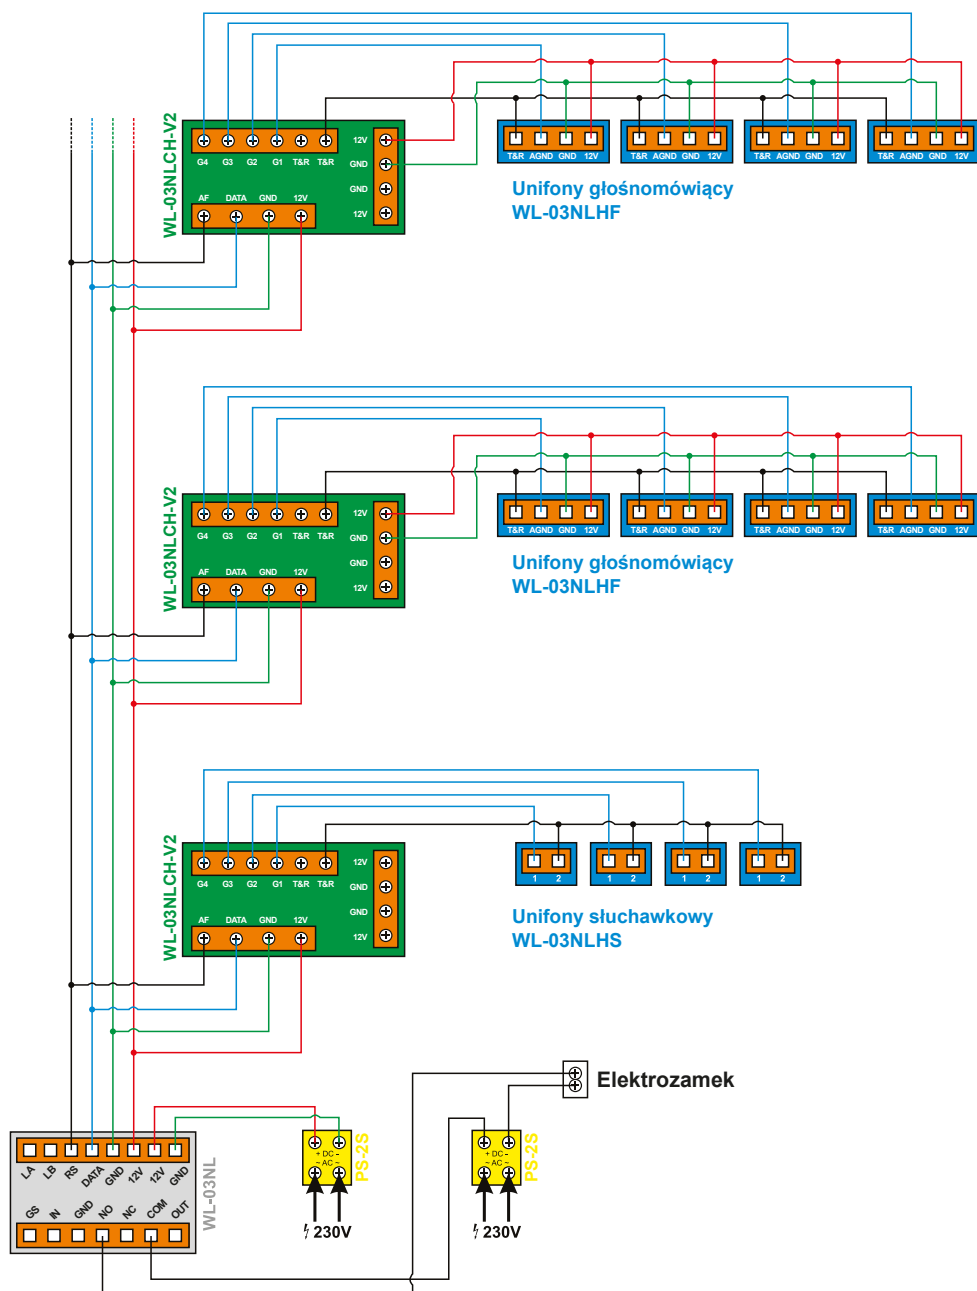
WL-03NLCH-V2
G4 G3 G2 G1 T&R T&R
AF DATA GND 12V
12V GND GND 12V

T&R AGND GND 12V
T&R AGND GND 12V
T&R AGND GND 12V
T&R AGND GND 12V

Unifony głośnomówiący
WL-03NLHF

WL-03NLCH-V2
G4 G3 G2 G1 T&R T&R
AF DATA GND 12V
12V GND GND 12V

T&R AGND GND 12V
T&R AGND GND 12V
T&R AGND GND 12V
T&R AGND GND 12V

Unifony głośnomówiący
WL-03NLHF

WL-03NLCH-V2
G4 G3 G2 G1 T&R T&R
AF DATA GND 12V
12V GND GND 12V

1 2
1 2
1 2
1 2

Unifony słuchawkowy
WL-03NLHS

Elektrozamek

LA LB RS DATA GND 12V 12V GND
GS IN GND NO NC COM OUT
WL-03NL

+ DC -
~ AC ~
PS-2S
230V

+ DC -
~ AC ~
PS-2S
230V